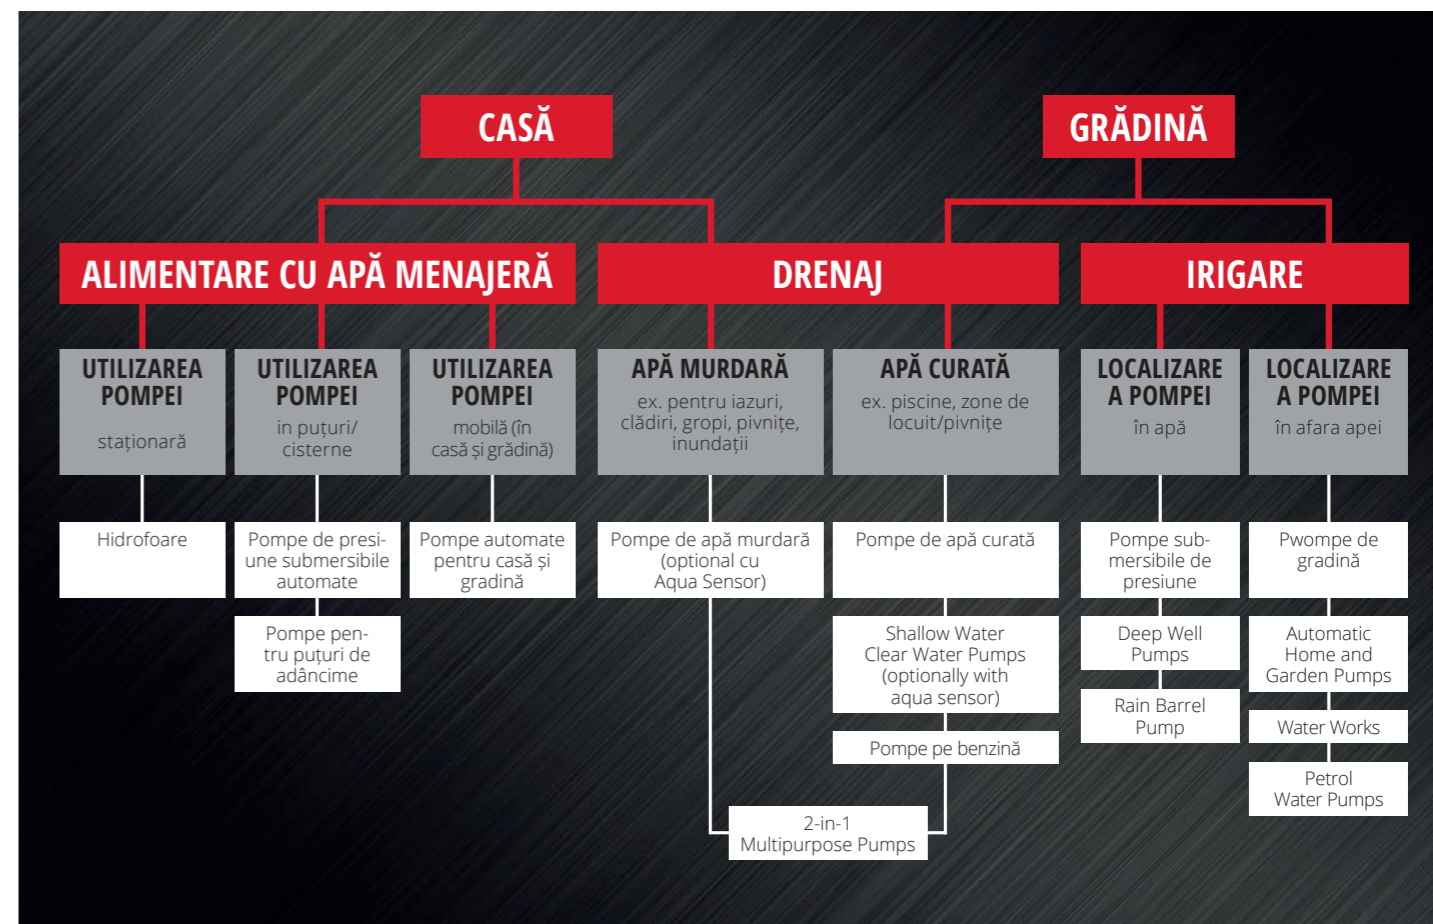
CASĂ

GRĂDINĂ

ALIMENTARE CU APĂ MENAJERĂ

DRENAJ

IRIGARE

UTILIZAREA POMPEI
staționară

UTILIZAREA POMPEI
in puțuri/ cisterne

UTILIZAREA POMPEI
mobilă (în casă și grădină)

APĂ MURDARĂ
ex. pentru iazuri, clădiri, gropi, pivnițe, inundații

APĂ CURATĂ
ex. piscine, zone de locuit/pivnițe

LOCALIZARE A POMPEI
în apă

LOCALIZARE A POMPEI
în afara apei

Hidrofoare

Pompe de presiune submersibile automate

Pompe pentru puțuri de adâncime

Pompe automate pentru casă și gradină

Pompe de apă murdară (optional cu Aqua Sensor)

Pompe de apă curată

Shallow Water Clear Water Pumps (optionally with aqua sensor)

Pompe pe benzină

2-in-1 Multipurpose Pumps

Pompe submersibile de presiune

Deep Well Pumps

Rain Barrel Pump

Pwompe de gradină

Automatic Home and Garden Pumps

Water Works

Petrol Water Pumps